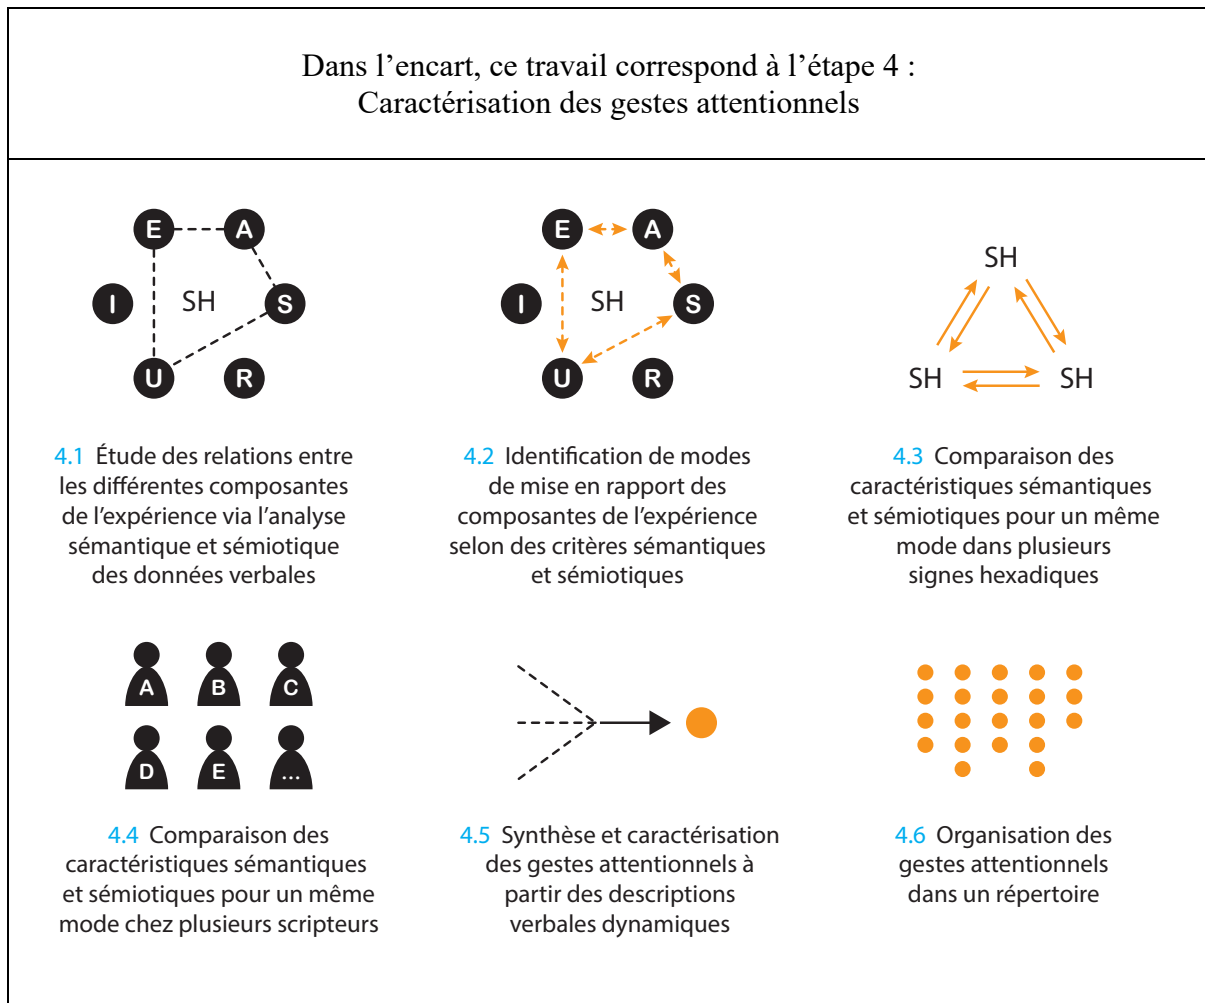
Dans l’encart, ce travail correspond à l’étape 4 :
Caractérisation des gestes attentionnels

E A I SH S U R

4.1 Étude des relations entre les différentes composantes de l’expérience via l’analyse sémantique et sémiotique des données verbales

E A I SH S U R

4.2 Identification de modes de mise en rapport des composantes de l’expérience selon des critères sémantiques et sémiotiques

SH SH SH

4.3 Comparaison des caractéristiques sémantiques et sémiotiques pour un même mode dans plusieurs signes hexadiques

A B C D E ...

4.4 Comparaison des caractéristiques sémantiques et sémiotiques pour un même mode chez plusieurs scripteurs

4.5 Synthèse et caractérisation des gestes attentionnels à partir des descriptions verbales dynamiques

4.6 Organisation des gestes attentionnels dans un répertoire